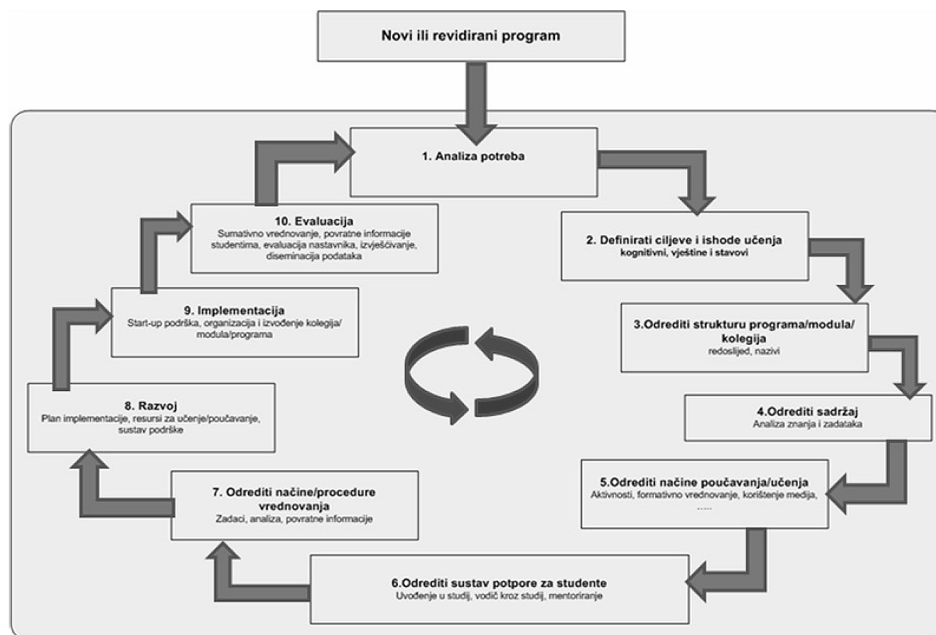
Novi ili revidirani program

1. Analiza potreba

2. Definirati ciljeve i ishode učenja
kognitivni, vještine i stavovi

3.Odrediti strukturu programa/modula/kolegija
redoslijed, nazivi

4.Odrediti sadržaj
Analiza znanja i zadataka

5.Odrediti načine poučavanja/učenja
Aktivnosti, formativno vrednovanje, korištenje medija, .....

6.Odrediti sustav potpore za studente
Uvođenje u studij, vodič kroz studij, mentoriranje

7. Odrediti načine/procedure vrednovanja
Zadaci, analiza, povratne informacije

8. Razvoj
Plan implementacije, resursi za učenje/poučavanje, sustav podrške

9. Implementacija
Start-up podrška, organizacija i izvođenje kolegija/modula/programa

10. Evaluacija
Sumativno vrednovanje, povratne informacije studentima, evaluacija nastavnika, izvješćivanje, diseminacija podataka